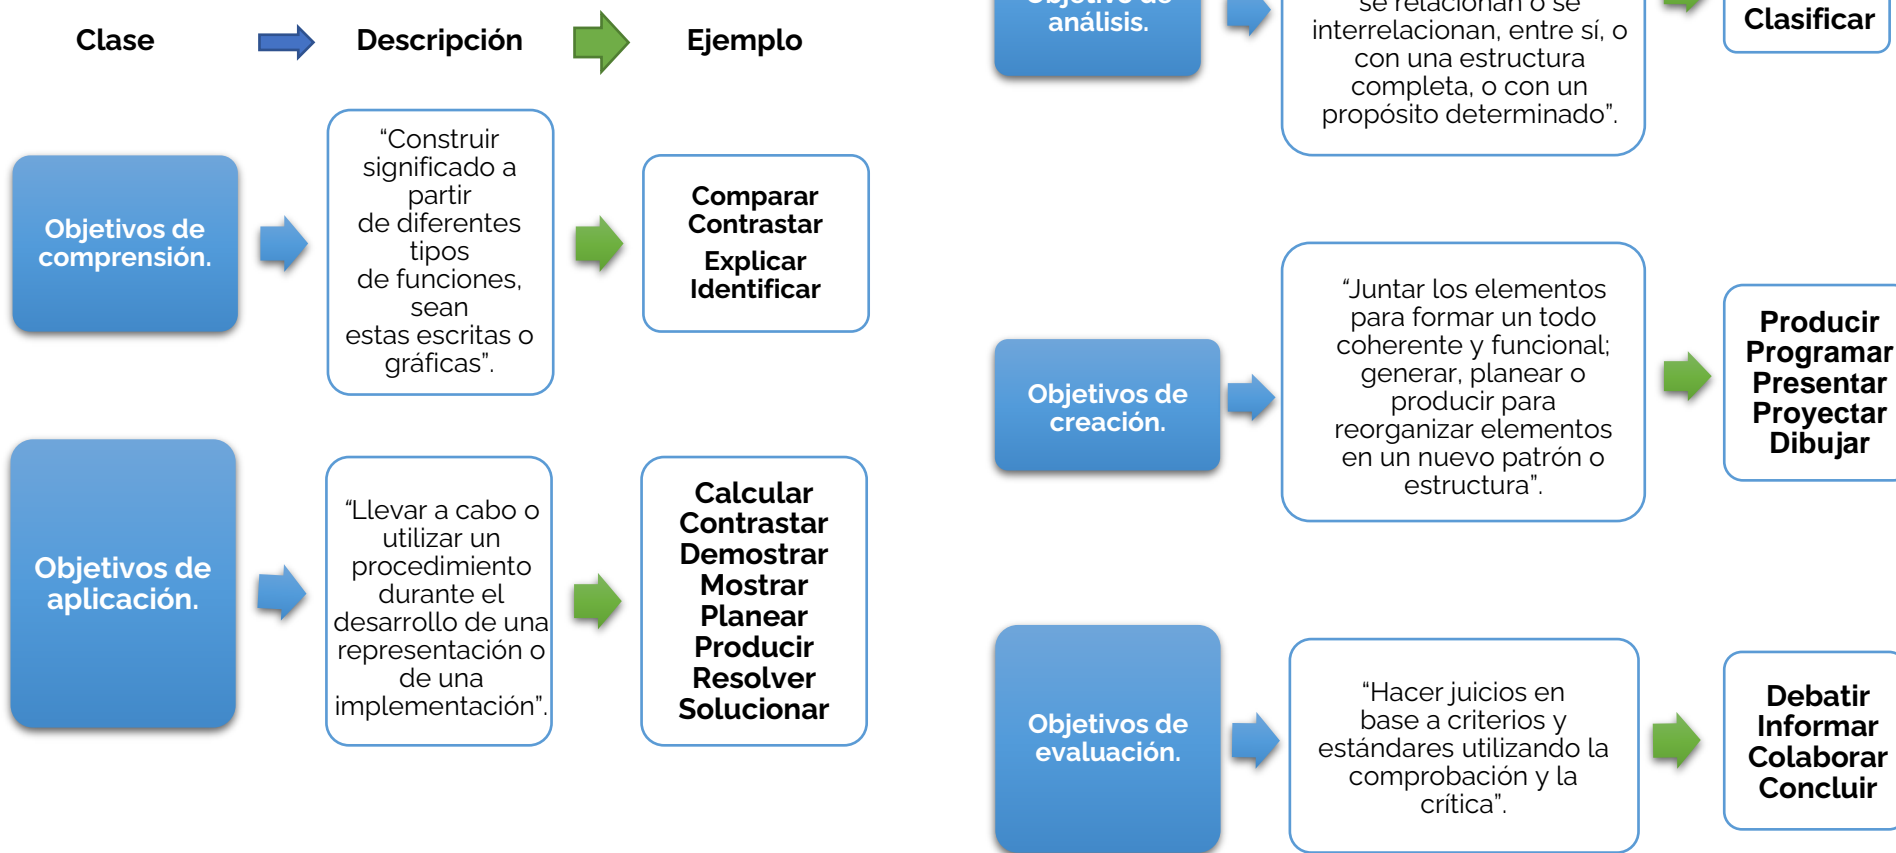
Clase

Descripción

Ejemplo

Objetivos de comprensión.

"Construir significado a partir de diferentes tipos de funciones, sean estas escritas o gráficas".

Comparar
Contrastar
Explicar
Identificar

Objetivos de aplicación.

"Llevar a cabo o utilizar un procedimiento durante el desarrollo de una representación o de una implementación".

Calcular
Contrastar
Demostrar
Mostrar
Planear
Producir
Resolver
Solucionar

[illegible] análisis.

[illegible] se relacionan o se interrelacionan, entre sí, o con una estructura completa, o con un propósito determinado".

Clasificar

Objetivos de creación.

"Juntar los elementos para formar un todo coherente y funcional; generar, planear o producir para reorganizar elementos en un nuevo patrón o estructura".

Producir
Programar
Presentar
Proyectar
Dibujar

Objetivos de evaluación.

"Hacer juicios en base a criterios y estándares utilizando la comprobación y la crítica".

Debatir
Informar
Colaborar
Concluir